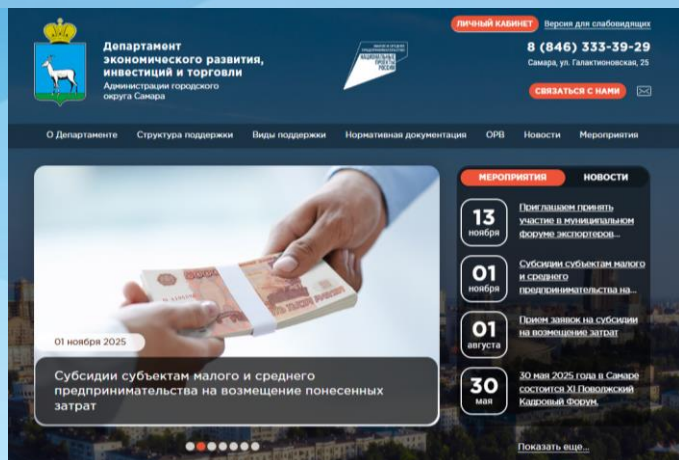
Департамент экономического развития, инвестиций и торговли
Администрации городского округа Самара

МАЛОЕ И СРЕДНЕЕ ПРЕДПРИНИМАТЕЛЬСТВО НАЦИОНАЛЬНЫЕ ПРОЕКТЫ РОССИИ

ЛИЧНЫЙ КАБИНЕТ Версия для слабовидящих

8 (846) 333-39-29
Самара, ул. Галактионовская, 25

СВЯЗАТЬСЯ С НАМИ

О Департаменте Структура поддержки Виды поддержки Нормативная документация ОРВ Новости Мероприятия

01 ноября 2025

Субсидии субъектам малого и среднего предпринимательства на возмещение понесенных затрат

МЕРОПРИЯТИЯ НОВОСТИ

13 ноября Приглашаем принять участие в муниципальном форуме экспортеров...

01 ноября Субсидии субъектам малого и среднего предпринимательства на...

01 августа Прием заявок на субсидии на возмещение затрат

30 мая 30 мая 2025 года в Самаре состоится XI Поволжский Кадровый Форум.

Показать еще...